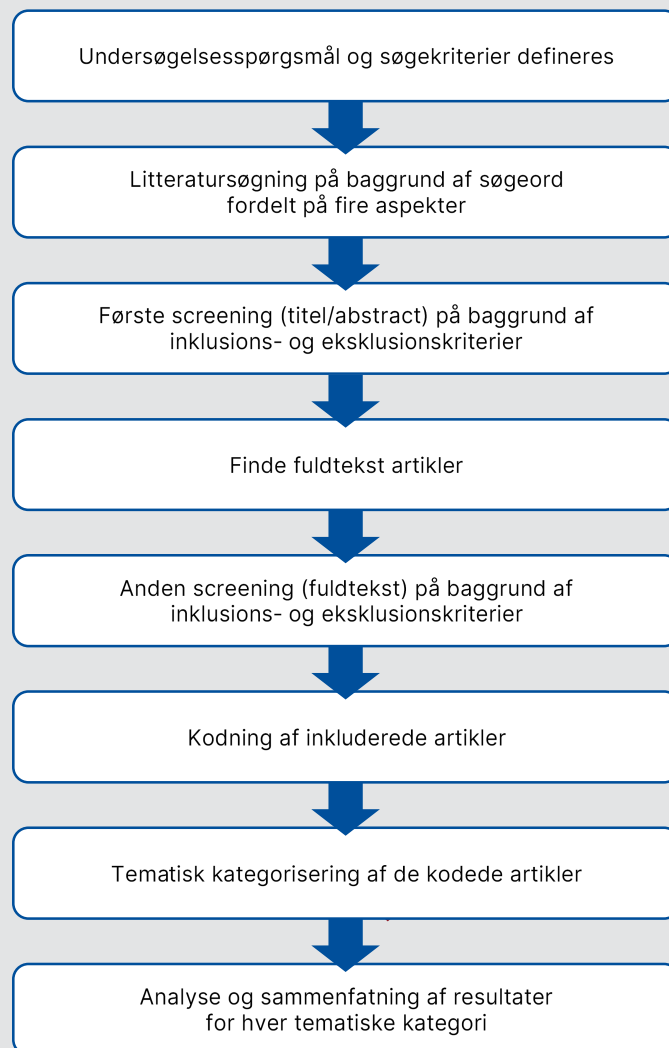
Undersøgelsesspørgsmål og søgekriterier defineres

Litteratursøgning på baggrund af søgeord fordelt på fire aspekter

Første screening (titel/abstract) på baggrund af inklusions- og eksklusionskriterier

Finde fuldtekst artikler

Anden screening (fuldtekst) på baggrund af inklusions- og eksklusionskriterier

Kodning af inkluderede artikler

Tematisk kategorisering af de kodede artikler

Analyse og sammenfatning af resultater for hver tematiske kategori